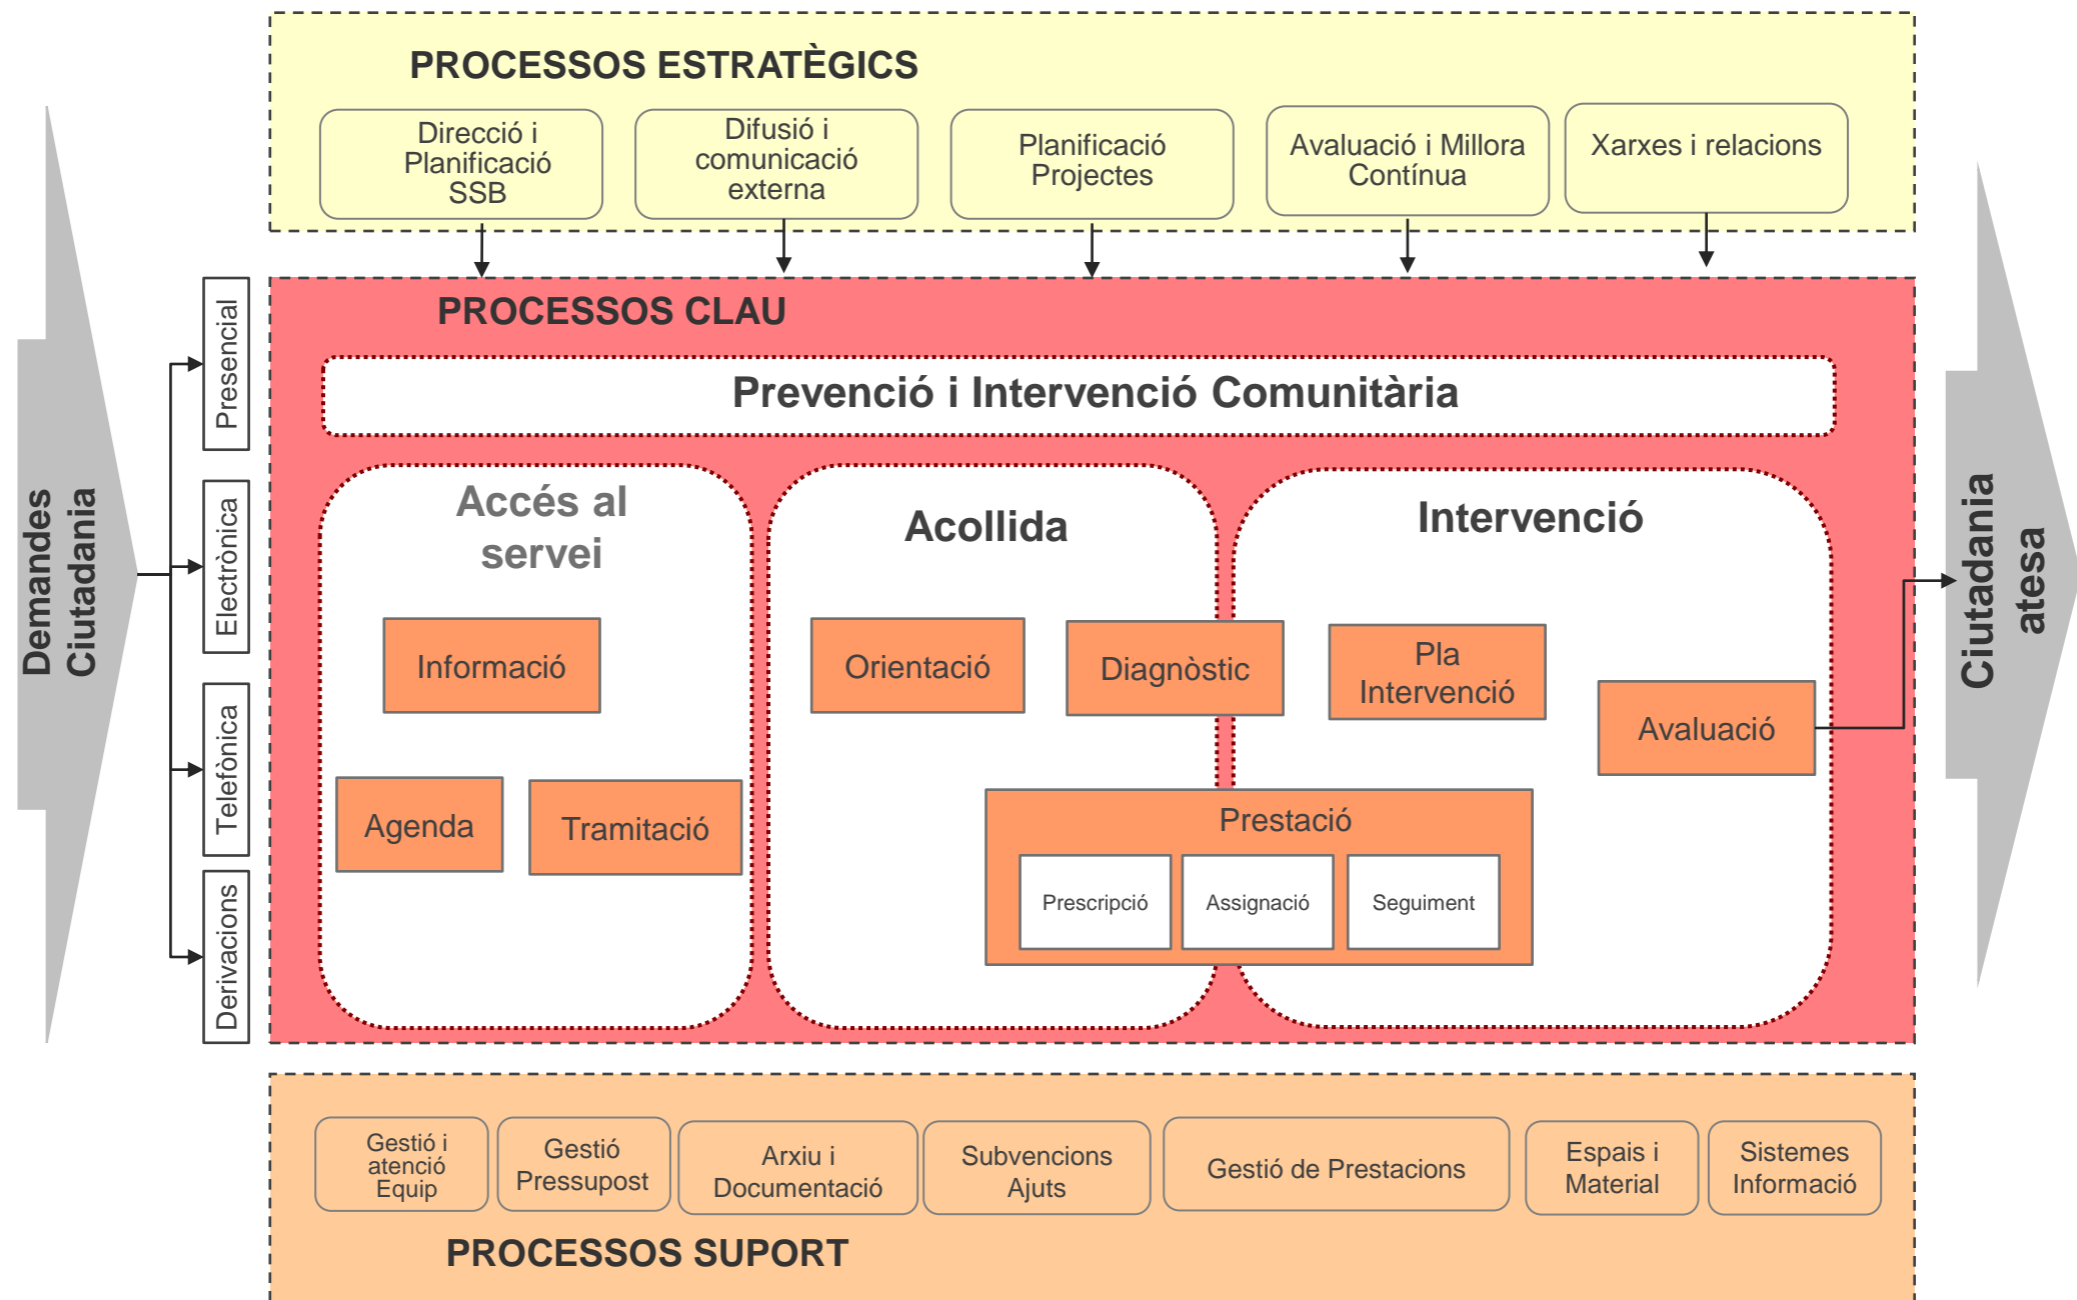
Demandes Ciutadania

PROCESSOS ESTRATÈGICS

Direcció i Planificació SSB

Difusió i comunicació externa

Planificació Projectes

Avaluació i Millora Contínua

Xarxes i relacions

Presencial

Electrònica

Telefònica

Derivacions

PROCESSOS CLAU

Prevenció i Intervenció Comunitària

Accés al servei

Informació

Agenda

Tramitació

Acollida

Orientació

Diagnòstic

Intervenció

Pla Intervenció

Avaluació

Prestació

Prescripció

Assignació

Seguiment

Ciutadania atesa

Gestió i atenció Equip

Gestió Pressupost

Arxiu i Documentació

Subvencions Ajuts

Gestió de Prestacions

Espais i Material

Sistemes Informació

PROCESSOS SUPORT